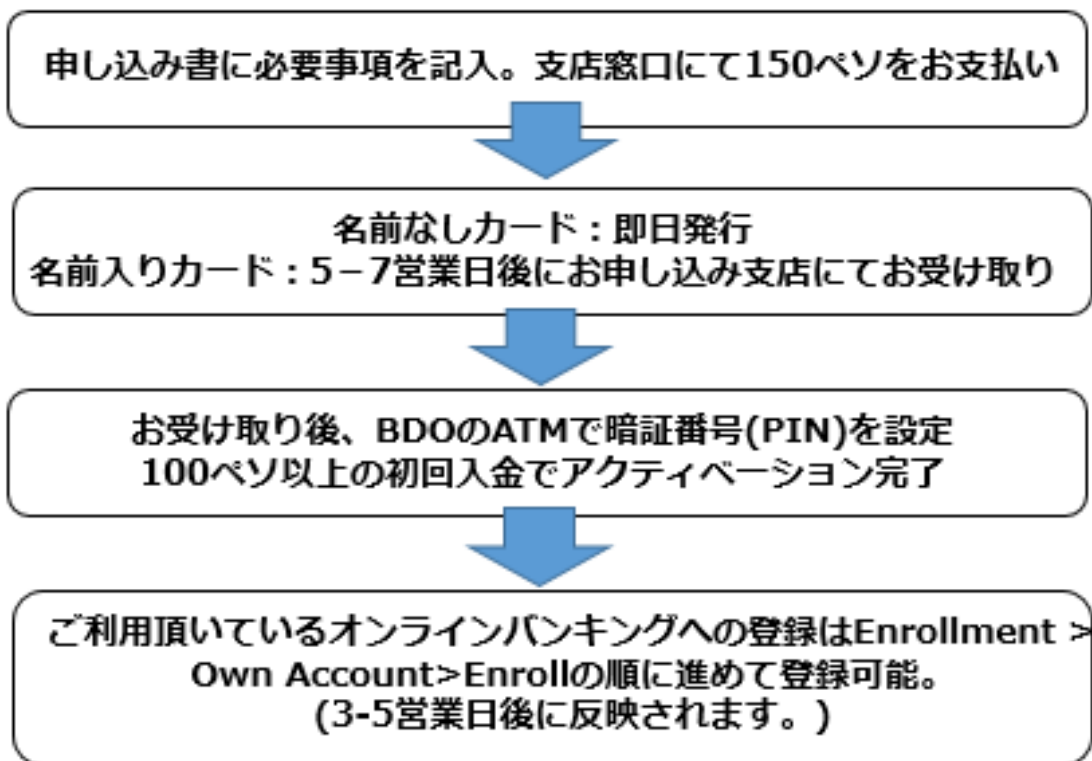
申し込み書に必要事項を記入。支店窓口にて150ペソをお支払い

名前なしカード：即日発行
名前入りカード：5－7営業日後にお申し込み支店にてお受け取り

お受け取り後、BDOのATMで暗証番号(PIN)を設定
100ペソ以上の初回入金でアクティベーション完了

ご利用頂いているオンラインバンキングへの登録はEnrollment > Own Account>Enrollの順に進めて登録可能。
(3-5営業日後に反映されます。)